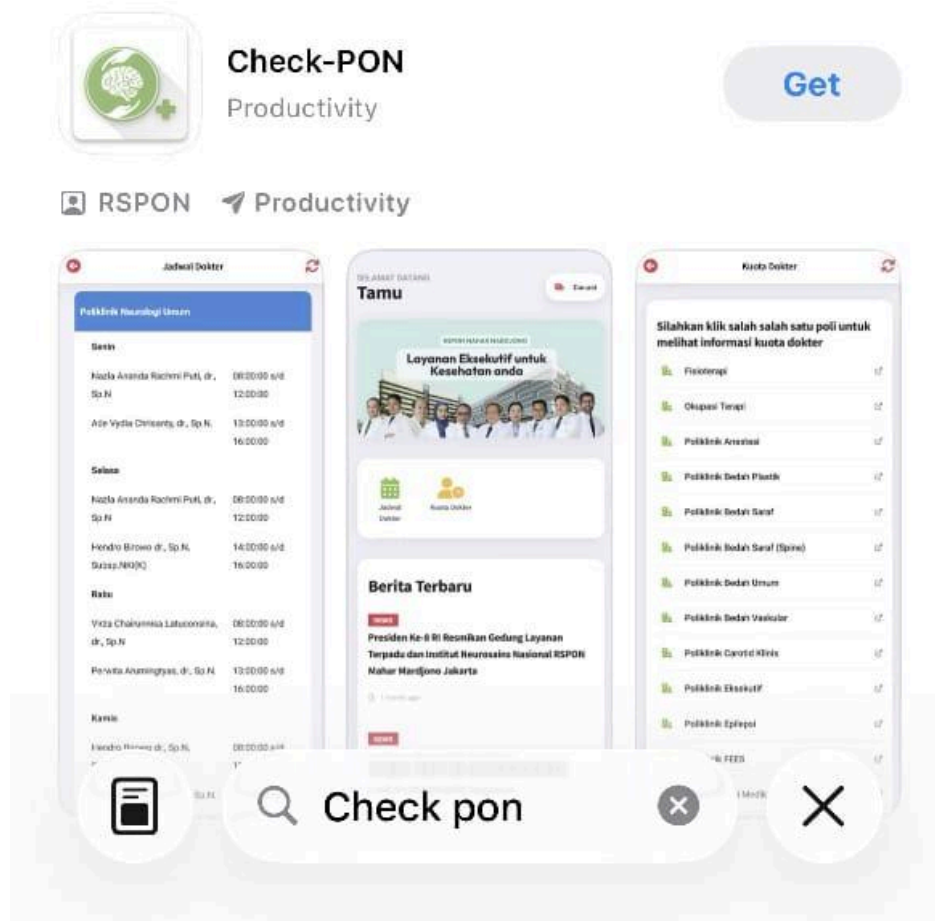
Check-PON
Productivity

Get

RSPON Productivity

Jadwal Dokter

Poliklinik Neurologi Umum

Senin

Nazla Ananda Rachmi Putri, dr., Sp.N 08:00:00 s/d 12:00:00

Ade Vydia Chrisanty, dr., Sp.N. 13:00:00 s/d 16:00:00

Selasa

Nazla Ananda Rachmi Putri, dr., Sp.N 08:00:00 s/d 12:00:00

Hendro Birowo dr., Sp.N, Subsp.NIK(K) 14:00:00 s/d 16:00:00

Rabu

Vitta Chairunnisa Latuconsina, dr., Sp.N 08:00:00 s/d 12:00:00

Perwita Aruningtyas, dr., Sp.N. 13:00:00 s/d 16:00:00

Kamis

Hendro Birowo dr., Sp.N, 08:00:00 s/d

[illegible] Sp.N.

SELAMAT DATANG
Tamu

Daftar

RSPON MAHAR MARDJONO
Layanan Eksekutif untuk Kesehatan anda

Jadwal Dokter
Kuota Dokter

Berita Terbaru

NEWS
Presiden Ke-8 RI Resmikan Gedung Layanan Terpadu dan Institut Neurosains Nasional RSPON Mahar Mardjono Jakarta

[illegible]

NEWS

Kuota Dokter

Silahkan klik salah salah satu poli untuk melihat informasi kuota dokter

Fisioterapi
Okupasi Terapi
Poliklinik Anestesi
Poliklinik Bedah Plastik
Poliklinik Bedah Saraf
Poliklinik Bedah Saraf (Spine)
Poliklinik Bedah Umum
Poliklinik Bedah Vaskular
Poliklinik Carotid Klinis
Poliklinik Eksekutif
Poliklinik Epilepsi
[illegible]k FEES
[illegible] Medik

Check pon